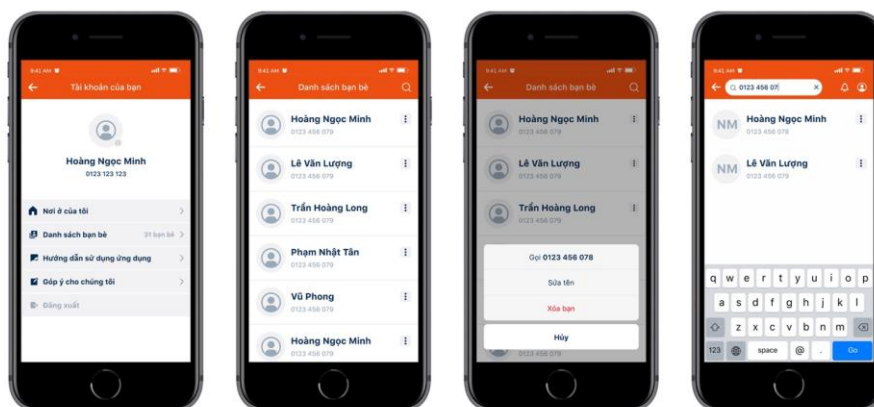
9:41 AM

Tài khoản của bạn

Hoàng Ngọc Minh
0123 123 123

Nơi ở của tôi

Danh sách bạn bè 31 bạn bè

Hướng dẫn sử dụng ứng dụng

Góp ý cho chúng tôi

Đăng xuất

9:41 AM

Danh sách bạn bè

Hoàng Ngọc Minh
0123 456 079

Lê Văn Lượng
0123 456 079

Trần Hoàng Long
0123 456 079

Phạm Nhật Tân
0123 456 079

Vũ Phong
0123 456 079

Hoàng Ngọc Minh
0123 456 079

9:41 AM

Danh sách bạn bè

Hoàng Ngọc Minh
0123 456 079

Lê Văn Lượng
0123 456 079

Trần Hoàng Long
0123 456 079

Gọi 0123 456 078

Sửa tên

Xóa bạn

Hủy

9:41 AM

0123 456 07

NM Hoàng Ngọc Minh
0123 456 079

NM Lê Văn Lượng
0123 456 079

q w e r t y u i o p
a s d f g h j k l
z x c v b n m
123 space @ . Go